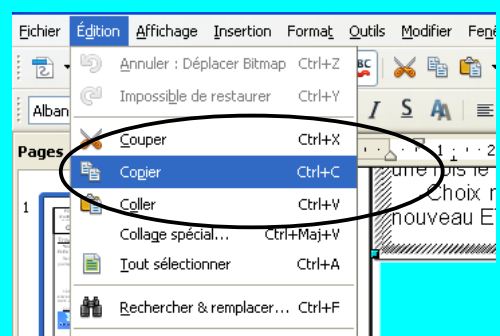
Fichier Édition Affichage Insertion Format Outils Modifier Fenê

Annuler : Déplacer Bitmap Ctrl+Z
Impossible de restaurer Ctrl+Y
Couper Ctrl+X
Copier Ctrl+C
Coller Ctrl+V
Collage spécial... Ctrl+Maj+V
Tout sélectionner Ctrl+A
Rechercher & remplacer... Ctrl+F

Alban
Pages
1

une fois le
Choix n
nouveau E